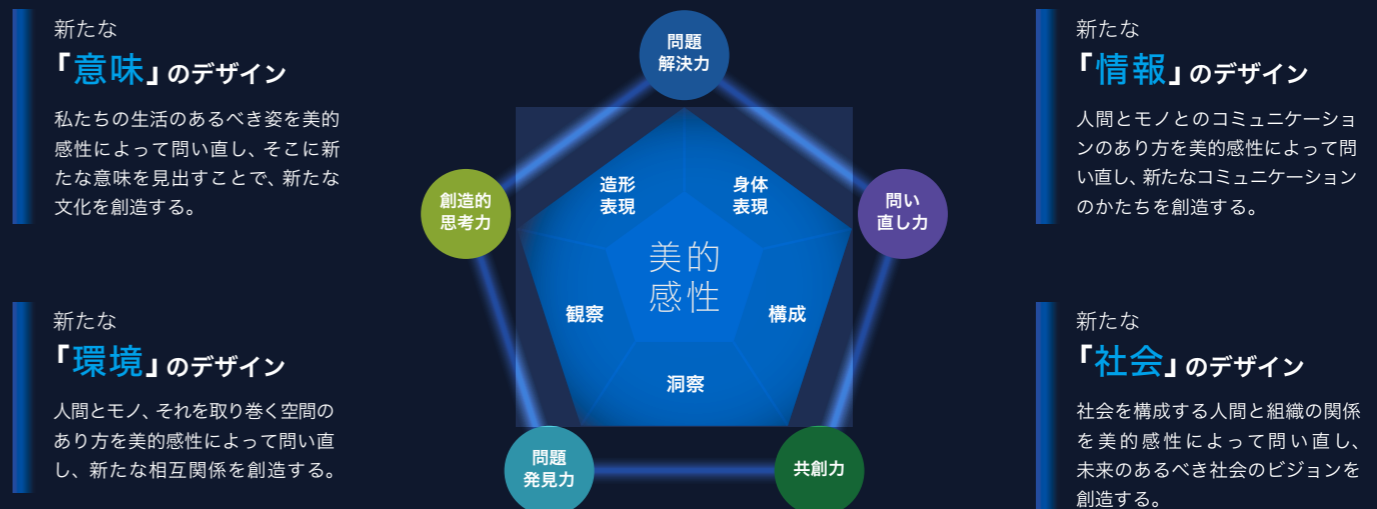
新たな
「意味」のデザイン

私たちの生活のあるべき姿を美的感性によって問い直し、そこに新たな意味を見出すことで、新たな文化を創造する。

新たな
「環境」のデザイン

人間とモノ、それを取り巻く空間のあり方を美的感性によって問い直し、新たな相互関係を創造する。

問題解決力

創造的思考力

問い直し力

問題発見力

共創力

造形表現

身体表現

美的感性

観察

構成

洞察

新たな
「情報」のデザイン

人間とモノとのコミュニケーションのあり方を美的感性によって問い直し、新たなコミュニケーションのかたちを創造する。

新たな
「社会」のデザイン

社会を構成する人間と組織の関係を美的感性によって問い直し、未来のあるべき社会のビジョンを創造する。